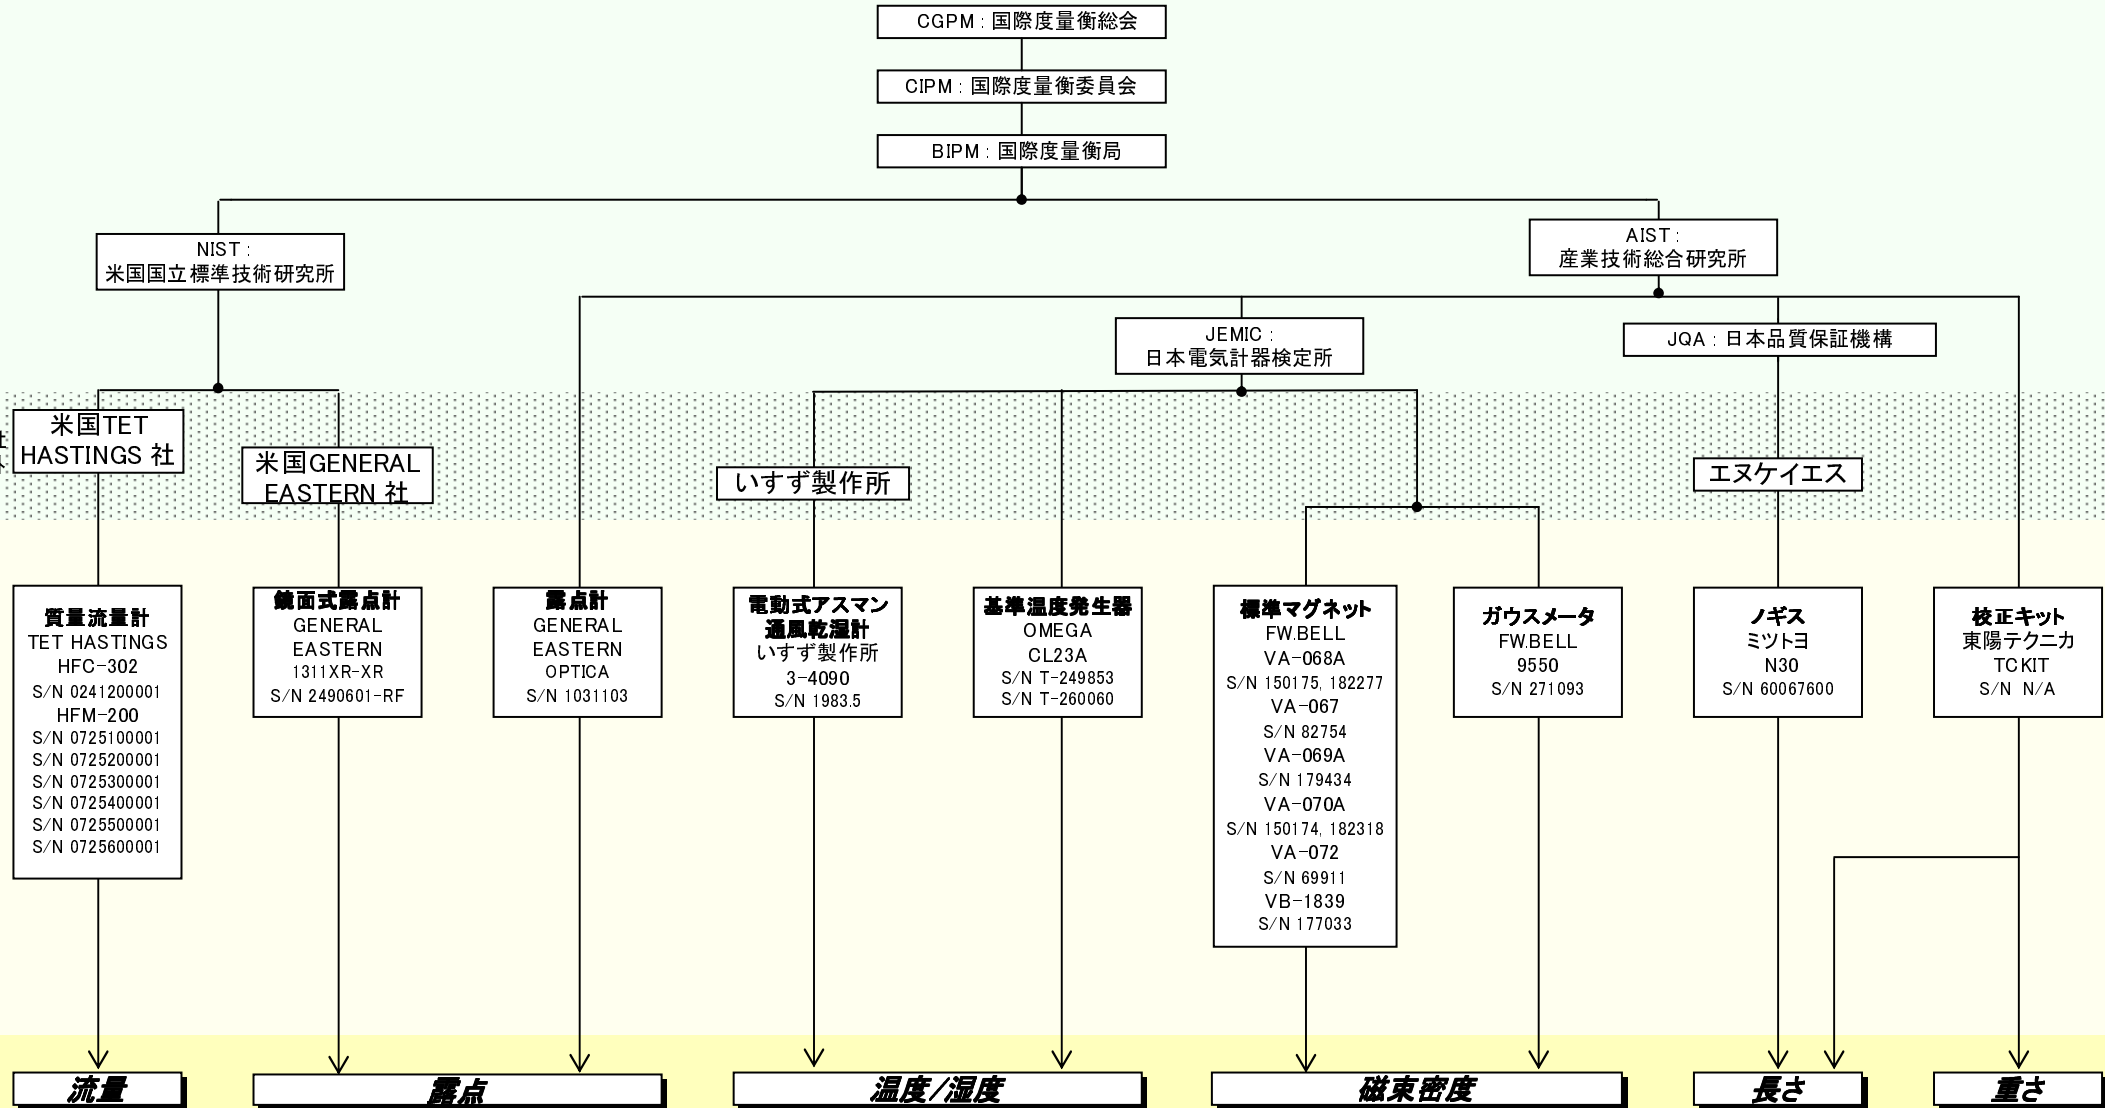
CGPM : 国際度量衡総会

CIPM : 国際度量衡委員会

BIPM : 国際度量衡局

NIST : 米国国立標準技術研究所

AIST : 産業技術総合研究所

JEMIC : 日本電気計器検定所

JQA : 日本品質保証機構

米国TET HASTINGS 社

米国GENERAL EASTERN 社

いすず製作所

エヌケイエス

質量流量計
TET HASTINGS
HFC-302
S/N 0241200001
HFM-200
S/N 0725100001
S/N 0725200001
S/N 0725300001
S/N 0725400001
S/N 0725500001
S/N 0725600001

鏡面式露点計
GENERAL
EASTERN
1311XR-XR
S/N 2490601-RF

露点計
GENERAL
EASTERN
OPTICA
S/N 1031103

電動式アスマン通風乾湿計
いすず製作所
3-4090
S/N 1983.5

基準温度発生器
OMEGA
CL23A
S/N T-249853
S/N T-260060

標準マグネット
FW.BELL
VA-068A
S/N 150175, 182277
VA-067
S/N 82754
VA-069A
S/N 179434
VA-070A
S/N 150174, 182318
VA-072
S/N 69911
VB-1839
S/N 177033

ガウスメータ
FW.BELL
9550
S/N 271093

ノギス
ミツトヨ
N30
S/N 60067600

校正キット
東陽テクニカ
TCKIT
S/N N/A

流量

露点

温度/湿度

磁束密度

長さ

重さ